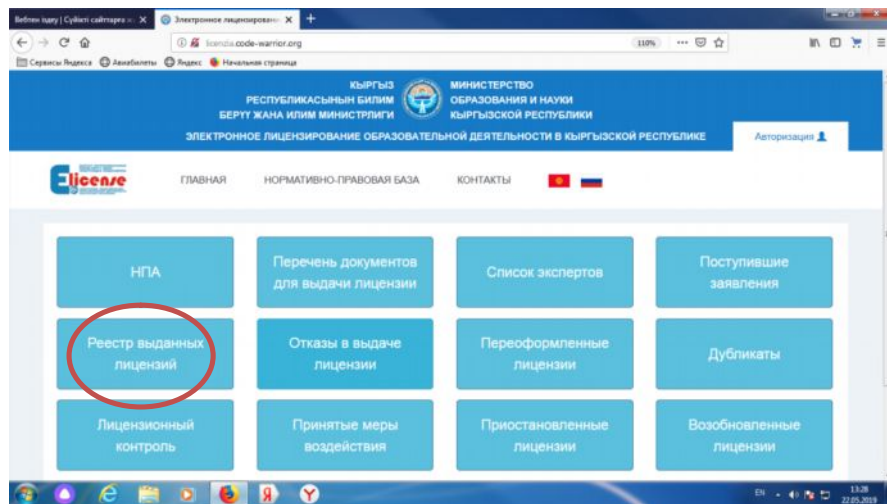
Вебтен іздеу | Сүйікті сайттарға ж... ×
Электронное лицензировани... ×
+
licenzia.code-warrior.org
110%
Сервисы Яндекса
Авиабилеты
Яндекс
Начальная страница

КЫРГЫЗ РЕСПУБЛИКАСЫНЫН БИЛИМ БЕРҮҮ ЖАНА ИЛИМ МИНИСТРЛИГИ
МИНИСТЕРСТВО ОБРАЗОВАНИЯ И НАУКИ КЫРГЫЗСКОЙ РЕСПУБЛИКИ

ЭЛЕКТРОННОЕ ЛИЦЕНЗИРОВАНИЕ ОБРАЗОВАТЕЛЬНОЙ ДЕЯТЕЛЬНОСТИ В КЫРГЫЗСКОЙ РЕСПУБЛИКЕ
Авторизация

Elicense
ГЛАВНАЯ
НОРМАТИВНО-ПРАВОВАЯ БАЗА
КОНТАКТЫ

НПА
Перечень документов для выдачи лицензии
Список экспертов
Поступившие заявления
Реестр выданных лицензий
Отказы в выдаче лицензии
Переоформленные лицензии
Дубликаты
Лицензионный контроль
Принятые меры воздействия
Приостановленные лицензии
Возобновленные лицензии

EN
13:28
22.05.2019